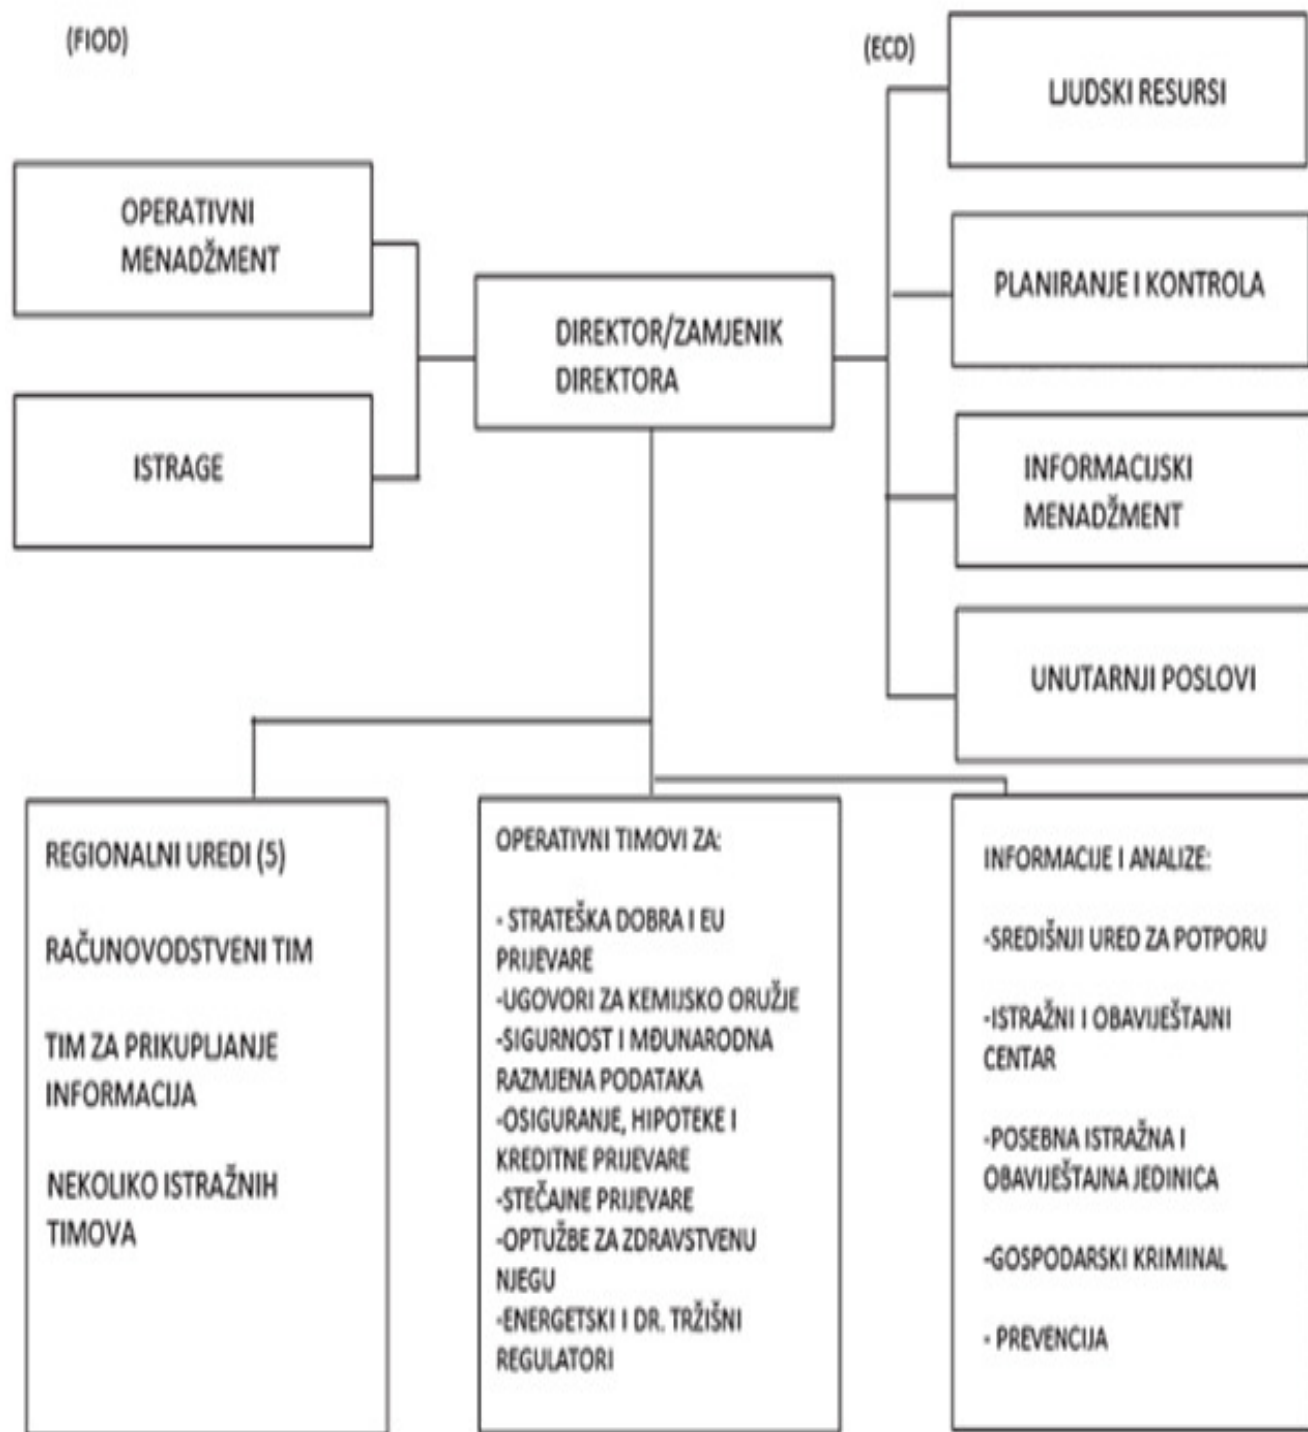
(FIOD)

(ECD)

LJUDSKI RESURSI

OPERATIVNI MENADŽMENT

PLANIRANJE I KONTROLA

DIREKTOR/ZAMJENIK DIREKTORA

ISTRAGE

INFORMACIJSKI MENADŽMENT

UNUTARNJI POSLOVI

REGIONALNI UREDI (5)

RAČUNOVODSTVENI TIM

TIM ZA PRIKUPLJANJE INFORMACIJA

NEKOLIKO ISTRAŽNIH TIMOVA

OPERATIVNI TIMOVI ZA:

- STRATEŠKA DOBRA I EU PRIJEVARE
-UGOVORI ZA KEMIJSKO ORUŽJE
-SIGURNOST I MĐUNARODNA RAZMJENA PODATAKA
-OSIGURANJE, HIPOTEKE I KREDITNE PRIJEVARE
-STEČAJNE PRIJEVARE
-OPTUŽBE ZA ZDRAVSTVENU NJEGU
-ENERGETSKI I DR. TRŽIŠNI REGULATORI

INFORMACIJE I ANALIZE:

-SREDIŠNJI URED ZA POTPORU

-ISTRAŽNI I OBAVIJEŠTAJNI CENTAR

-POSEBNA ISTRAŽNA I OBAVIJEŠTAJNA JEDINICA

-GOSPODARSKI KRIMINAL

- PREVENCIJA